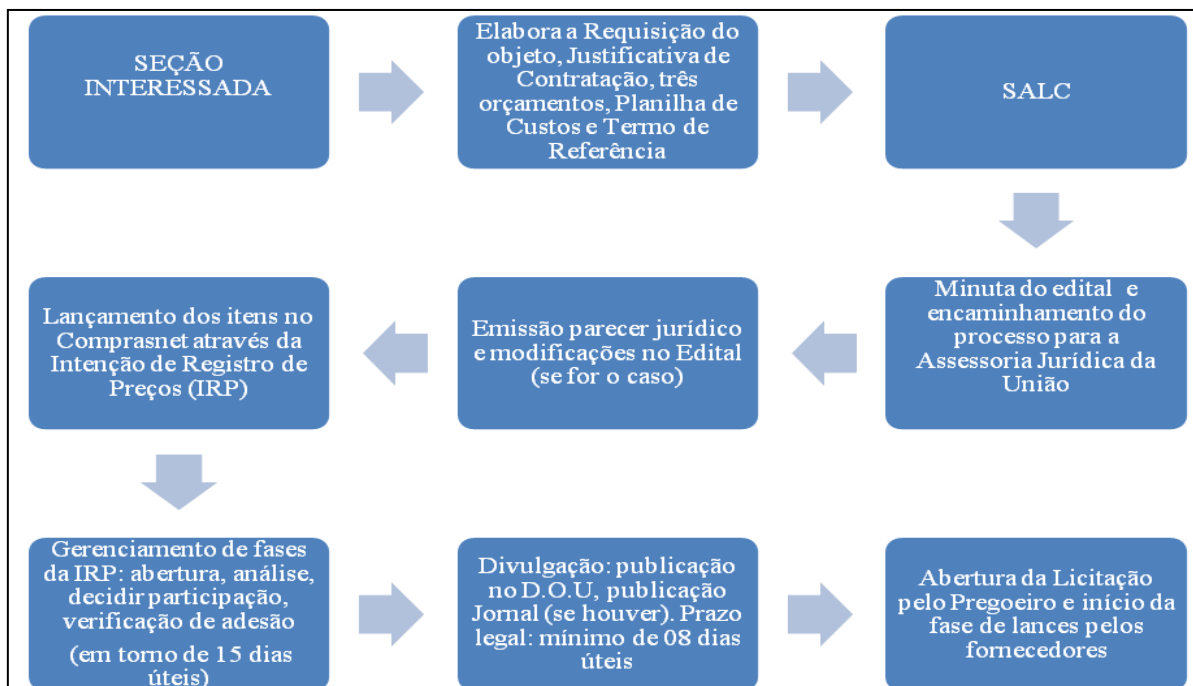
SEÇÃO INTERESSADA

Elabora a Requisição do objeto, Justificativa de Contratação, três orçamentos, Planilha de Custos e Termo de Referência

SALC

Minuta do edital e encaminhamento do processo para a Assessoria Jurídica da União

Emissão parecer jurídico e modificações no Edital (se for o caso)

Lançamento dos itens no Comprasnet através da Intenção de Registro de Preços (IRP)

Gerenciamento de fases da IRP: abertura, análise, decidir participação, verificação de adesão

(em torno de 15 dias úteis)

Divulgação: publicação no D.O.U, publicação Jornal (se houver). Prazo legal: mínimo de 08 dias úteis

Abertura da Licitação pelo Pregoeiro e início da fase de lances pelos fornecedores